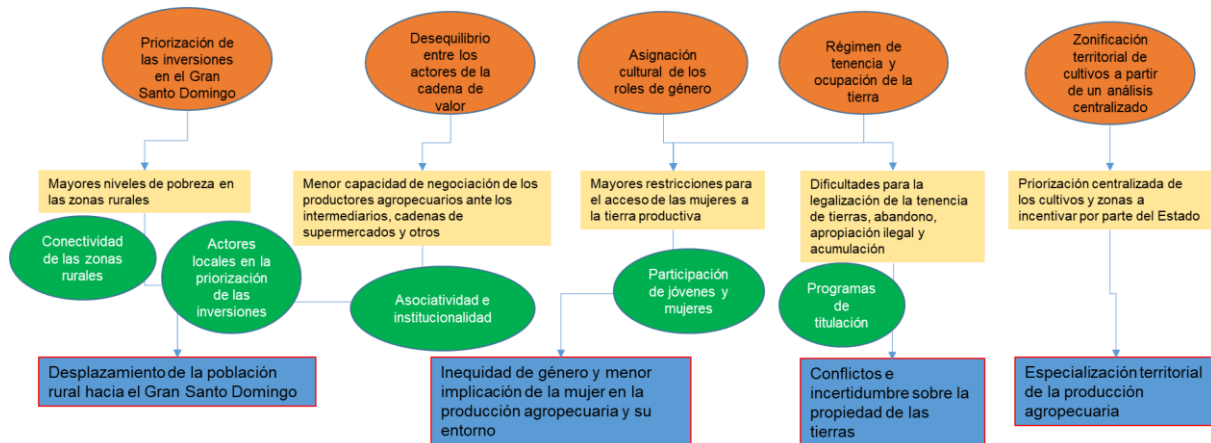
Priorización de las inversiones en el Gran Santo Domingo

Desequilibrio entre los actores de la cadena de valor

Asignación cultural de los roles de género

Régimen de tenencia y ocupación de la tierra

Zonificación territorial de cultivos a partir de un análisis centralizado

Mayores niveles de pobreza en las zonas rurales

Menor capacidad de negociación de los productores agropecuarios ante los intermediarios, cadenas de supermercados y otros

Mayores restricciones para el acceso de las mujeres a la tierra productiva

Dificultades para la legalización de la tenencia de tierras, abandono, apropiación ilegal y acumulación

Priorización centralizada de los cultivos y zonas a incentivar por parte del Estado

Conectividad de las zonas rurales

Actores locales en la priorización de las inversiones

Asociatividad e institucionalidad

Participación de jóvenes y mujeres

Programas de titulación

Desplazamiento de la población rural hacia el Gran Santo Domingo

Inequidad de género y menor implicación de la mujer en la producción agropecuaria y su entorno

Conflictos e incertidumbre sobre la propiedad de las tierras

Especialización territorial de la producción agropecuaria